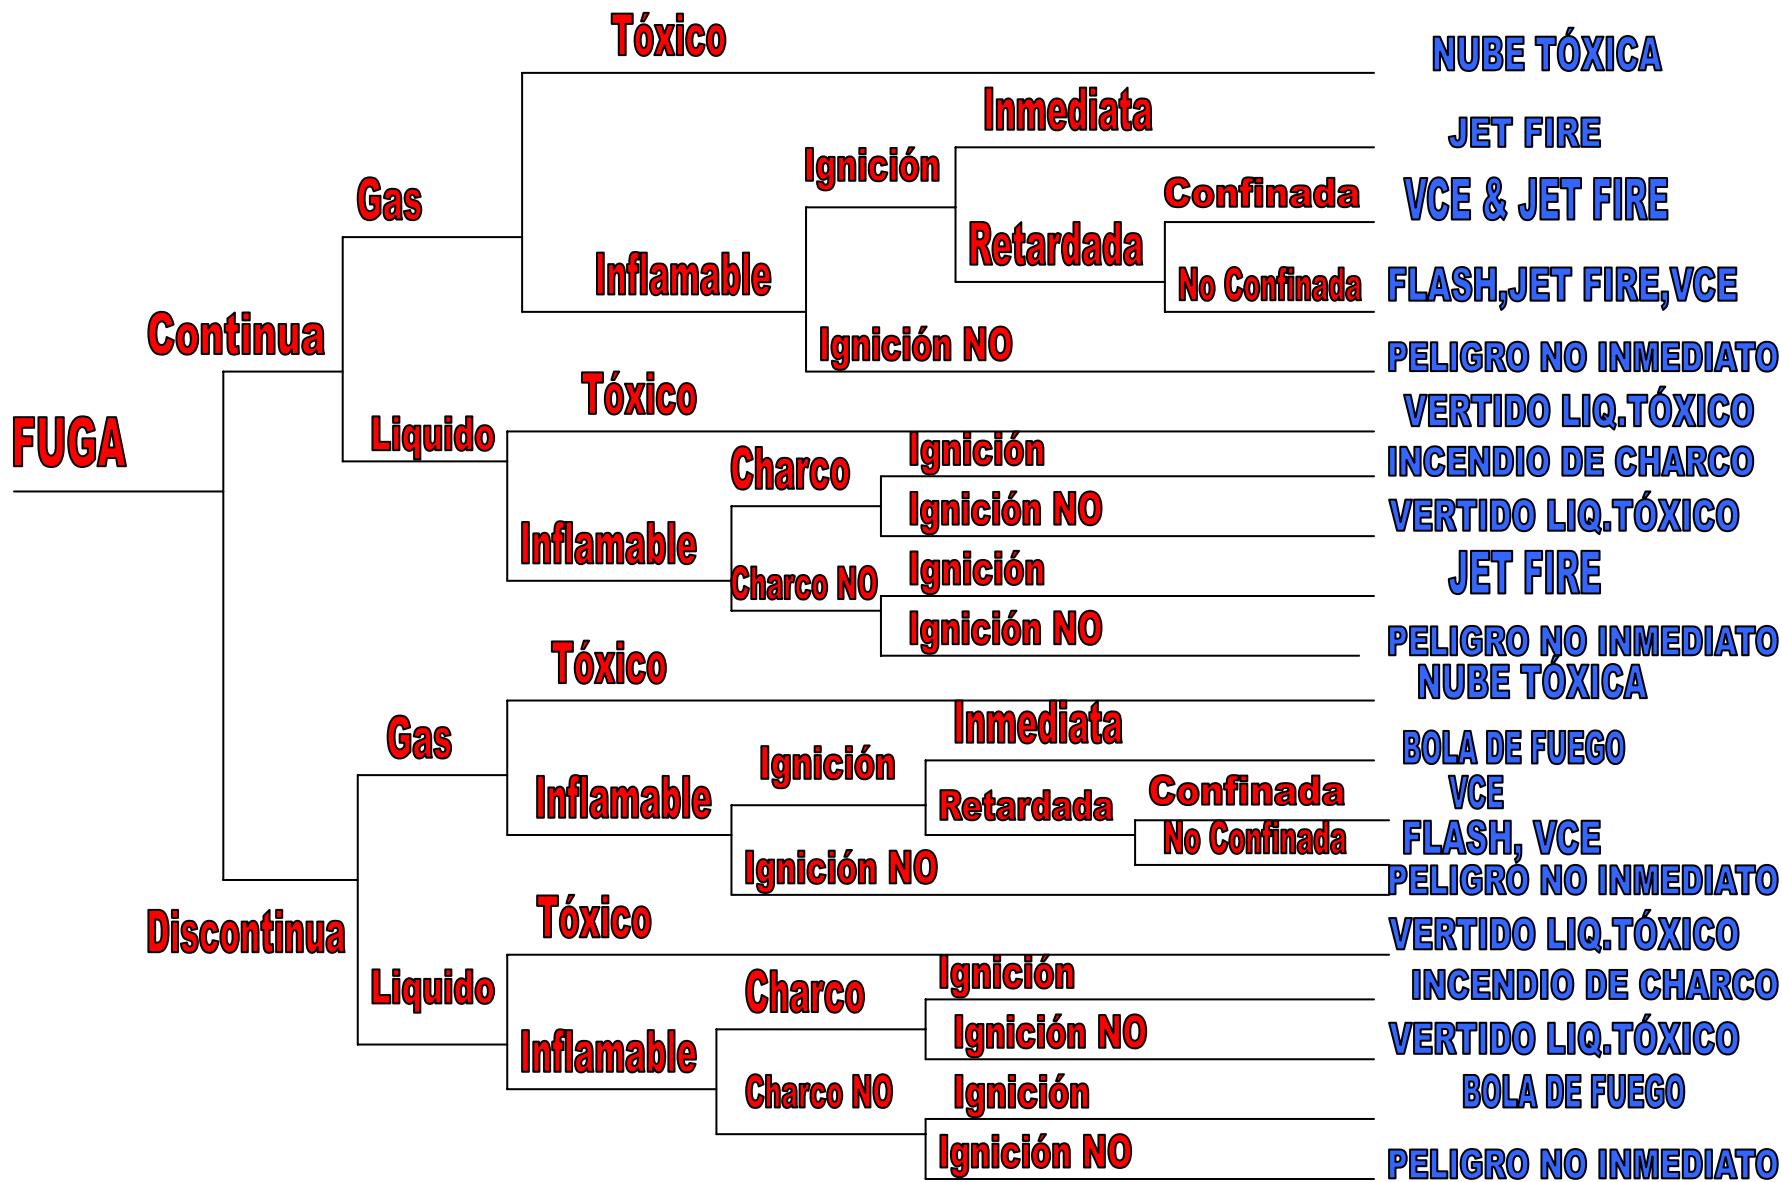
FUGA

Continua

Gas

Tóxico

NUBE TÓXICA

Inflamable

Ignición

Inmediata

JET FIRE

Retardada

Confinada

VCE & JET FIRE

No Confinada

FLASH,JET FIRE,VCE

Ignición NO

PELIGRO NO INMEDIATO

Liquido

Tóxico

VERTIDO LIQ.TÓXICO

Inflamable

Charco

Ignición

INCENDIO DE CHARCO

Ignición NO

VERTIDO LIQ.TÓXICO

Charco NO

Ignición

JET FIRE

Ignición NO

PELIGRO NO INMEDIATO

Discontinua

Gas

Tóxico

NUBE TÓXICA

Inflamable

Ignición

Inmediata

BOLA DE FUEGO

Retardada

Confinada

VCE

No Confinada

FLASH, VCE

Ignición NO

PELIGRO NO INMEDIATO

Liquido

Tóxico

VERTIDO LIQ.TÓXICO

Inflamable

Charco

Ignición

INCENDIO DE CHARCO

Ignición NO

VERTIDO LIQ.TÓXICO

Charco NO

Ignición

BOLA DE FUEGO

Ignición NO

PELIGRO NO INMEDIATO